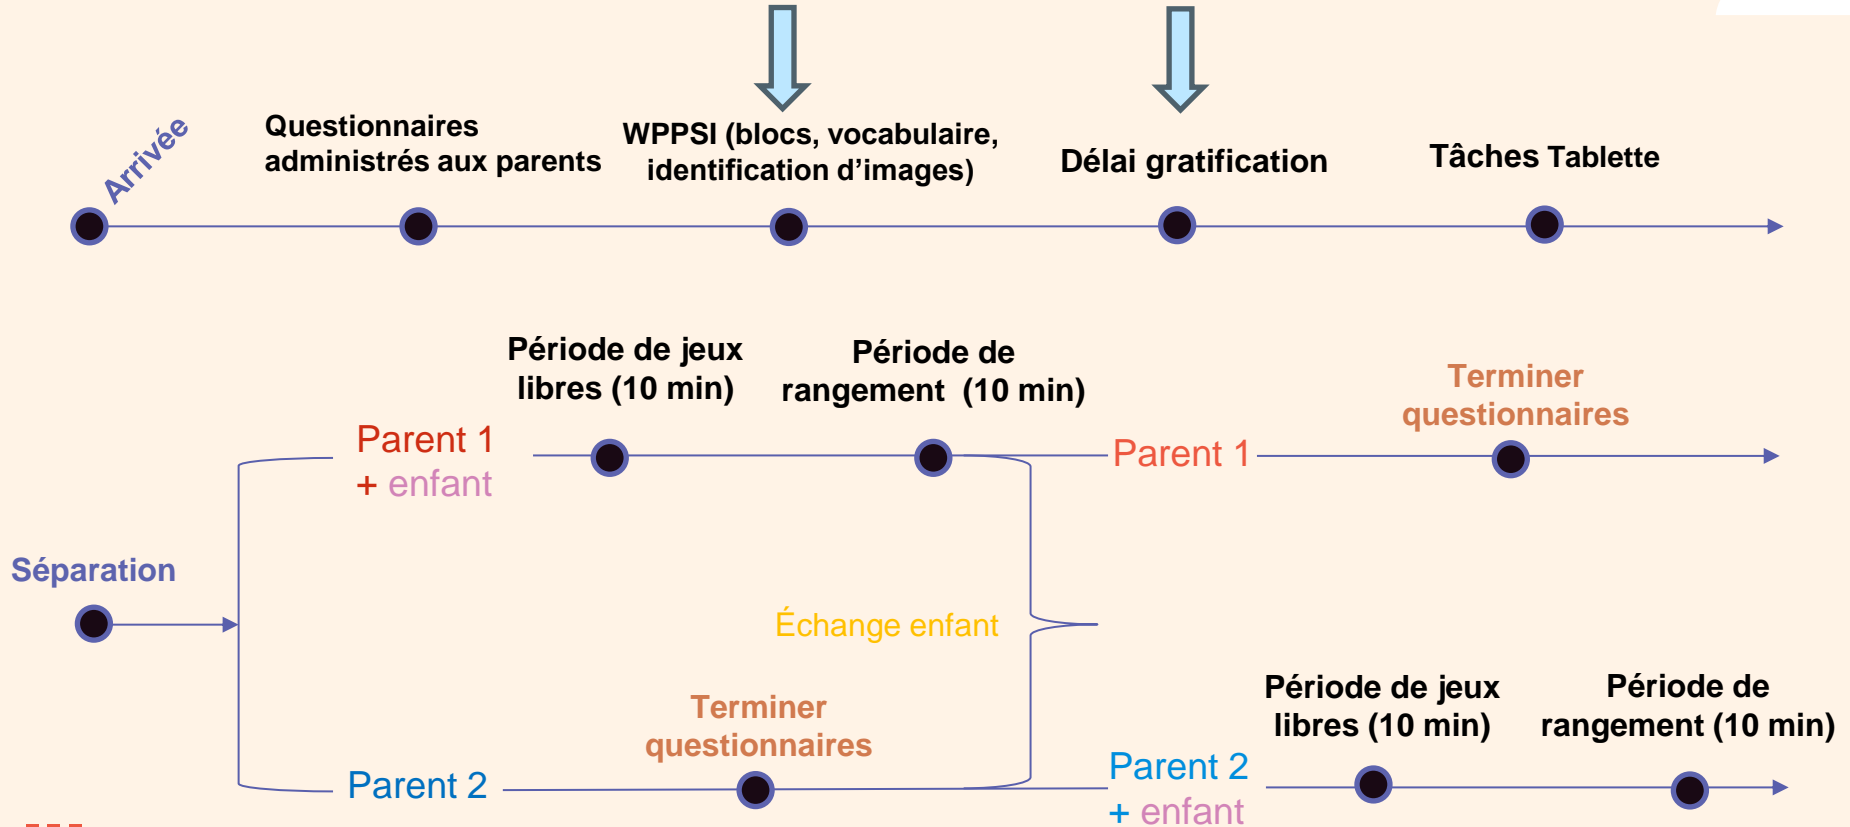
Arrivée

Questionnaires administrés aux parents

WPPSI (blocs, vocabulaire, identification d'images)

Délai gratification

Tâches Tablette

Période de jeux libres (10 min)

Période de rangement (10 min)

Terminer questionnaires

Parent 1 + enfant

Parent 1

Séparation

Échange enfant

Terminer questionnaires

Période de jeux libres (10 min)

Période de rangement (10 min)

Parent 2

Parent 2 + enfant